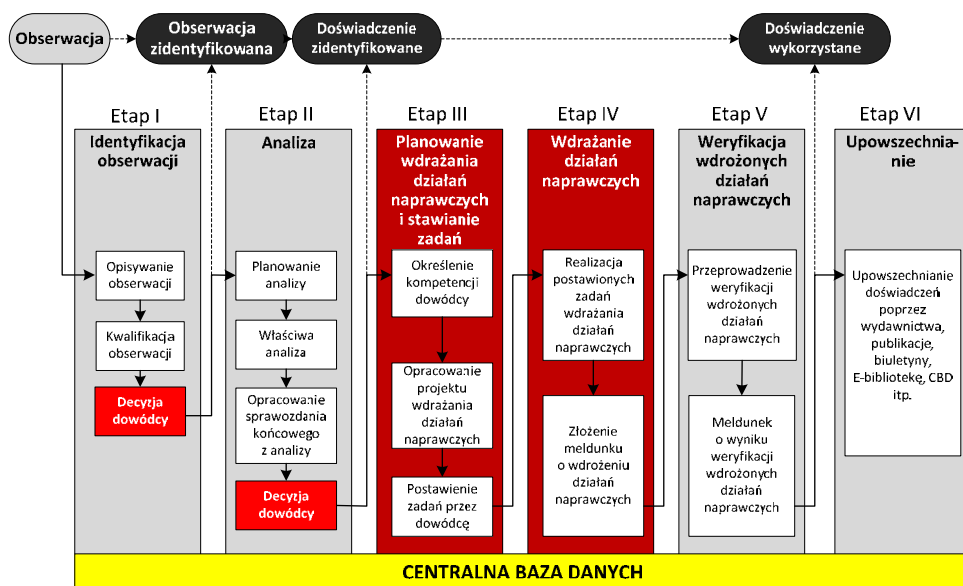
Obserwacja

Obserwacja zidentyfikowana

Doświadczenie zidentyfikowane

Doświadczenie wykorzystane

Etap I

Identyfikacja obserwacji

Opisywanie obserwacji

Kwalifikacja obserwacji

Decyzja dowódcy

Etap II

Analiza

Planowanie analizy

Właściwa analiza

Opracowanie sprawozdania końcowego z analizy

Decyzja dowódcy

Etap III

Planowanie wdrażania działań naprawczych i stawianie zadań

Określenie kompetencji dowódcy

Opracowanie projektu wdrażania działań naprawczych

Postawienie zadań przez dowódcę

Etap IV

Wdrażanie działań naprawczych

Realizacja postawionych zadań wdrażania działań naprawczych

Złożenie meldunku o wdrożeniu działań naprawczych

Etap V

Weryfikacja wdrożonych działań naprawczych

Przeprowadzenie weryfikacji wdrożonych działań naprawczych

Meldunek o wyniku weryfikacji wdrożonych działań naprawczych

Etap VI

Upowszechnianie

Upowszechnianie doświadczeń poprzez wydawnictwa, publikacje, biuletyny, E-bibliotekę, CBD itp.

CENTRALNA BAZA DANYCH